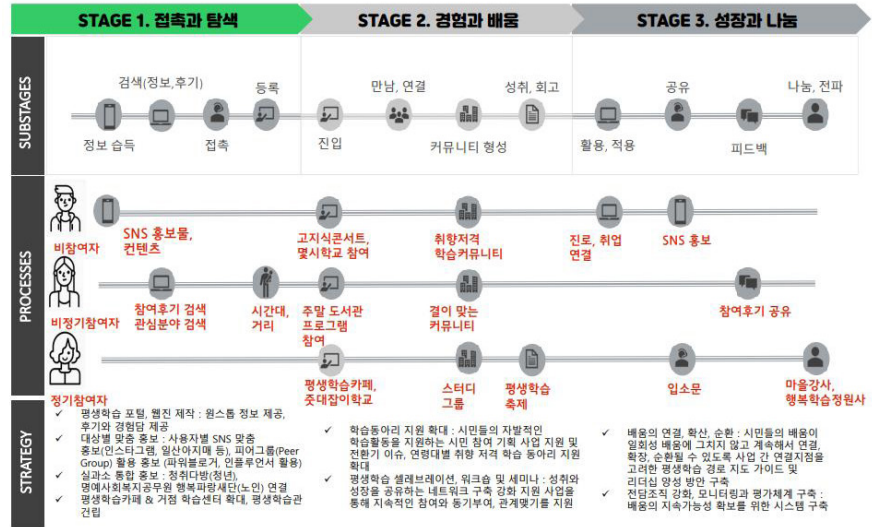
STAGE 1. 접촉과 탐색

STAGE 2. 경험과 배움

STAGE 3. 성장과 나눔

SUBSTAGES

검색(정보,후기)

등록

정보 습득

접촉

만남, 연결

성취, 회고

진입

커뮤니티 형성

공유

나눔, 전파

활용, 적용

피드백

PROCESSES

비참여자

SNS 홍보물, 컨텐츠

고지식콘서트, 몇시학교 참여

취향저격 학습커뮤니티

진로, 취업 연결

SNS 홍보

비정기참여자

참여후기 검색 관심분야 검색

시간대, 거리

주말 도서관 프로그램 참여

결이 맞는 커뮤니티

참여후기 공유

정기참여자

평생학습카페, 줏대잡이학교

스터디 그룹

평생학습 축제

입소문

마을강사, 행복학습정원사

STRATEGY

✓ 평생학습 포털, 웹진 제작 : 원스톱 정보 제공, 후기와 경험담 제공
✓ 대상별 맞춤 홍보 : 사용자별 SNS 맞춤 홍보(인스타그램, 일산아지매 등), 피어그룹(Peer Group) 활용 홍보 (파워블로거, 인플루언서 활용)
✓ 실과소 통합 홍보 : 청취다방(청년), 명예사회복지공무원 행복파랑새단(노인) 연결
✓ 평생학습카페 & 거점 학습센터 확대, 평생학습관 건립

✓ 학습동아리 지원 확대 : 시민들의 자발적인 학습활동을 지원하는 시민 참여 기획 사업 지원 및 전환기 이슈, 연령대별 취향 저격 학습 동아리 지원 확대
✓ 평생학습 셀레브레이션, 워크숍 및 세미나 : 성취와 성장을 공유하는 네트워크 구축 강화 지원 사업을 통해 지속적인 참여와 동기부여, 관계맺기를 지원

✓ 배움의 연결, 확산, 순환 : 시민들의 배움이 일회성 배움에 그치지 않고 계속해서 연결, 확장, 순환될 수 있도록 사업 간 연결지점을 고려한 평생학습 경로 지도 가이드 및 리더십 양성 방안 구축
✓ 전담조직 강화, 모니터링과 평가체계 구축 : 배움의 지속가능성 확보를 위한 시스템 구축